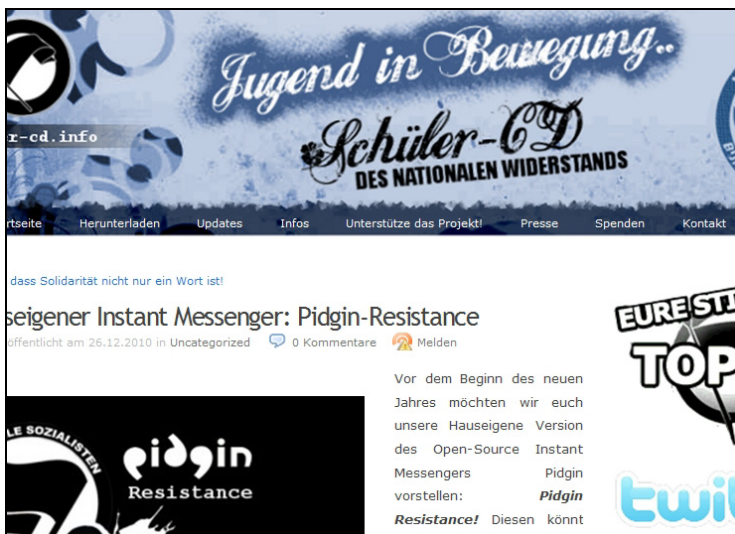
r-cd.info

Jugend in Bewegung..

Schüler-CD

DES NATIONALEN WIDERSTANDS

rtseite Herunterladen Updates Infos Unterstütze das Projekt! Presse Spenden Kontakt

dass Solidarität nicht nur ein Wort ist!

seigener Instant Messenger: Pidgin-Resistance

öffentlicht am 26.12.2010 in Uncategorized 0 Kommentare Melden

Vor dem Beginn des neuen Jahres möchten wir euch unsere Hauseigene Version des Open-Source Instant Messengers Pidgin vorstellen: ***Pidgin Resistance!*** Diesen könnt

LE SOZIALISTEN

pidgin

Resistance

EURE STI

TOP

twi